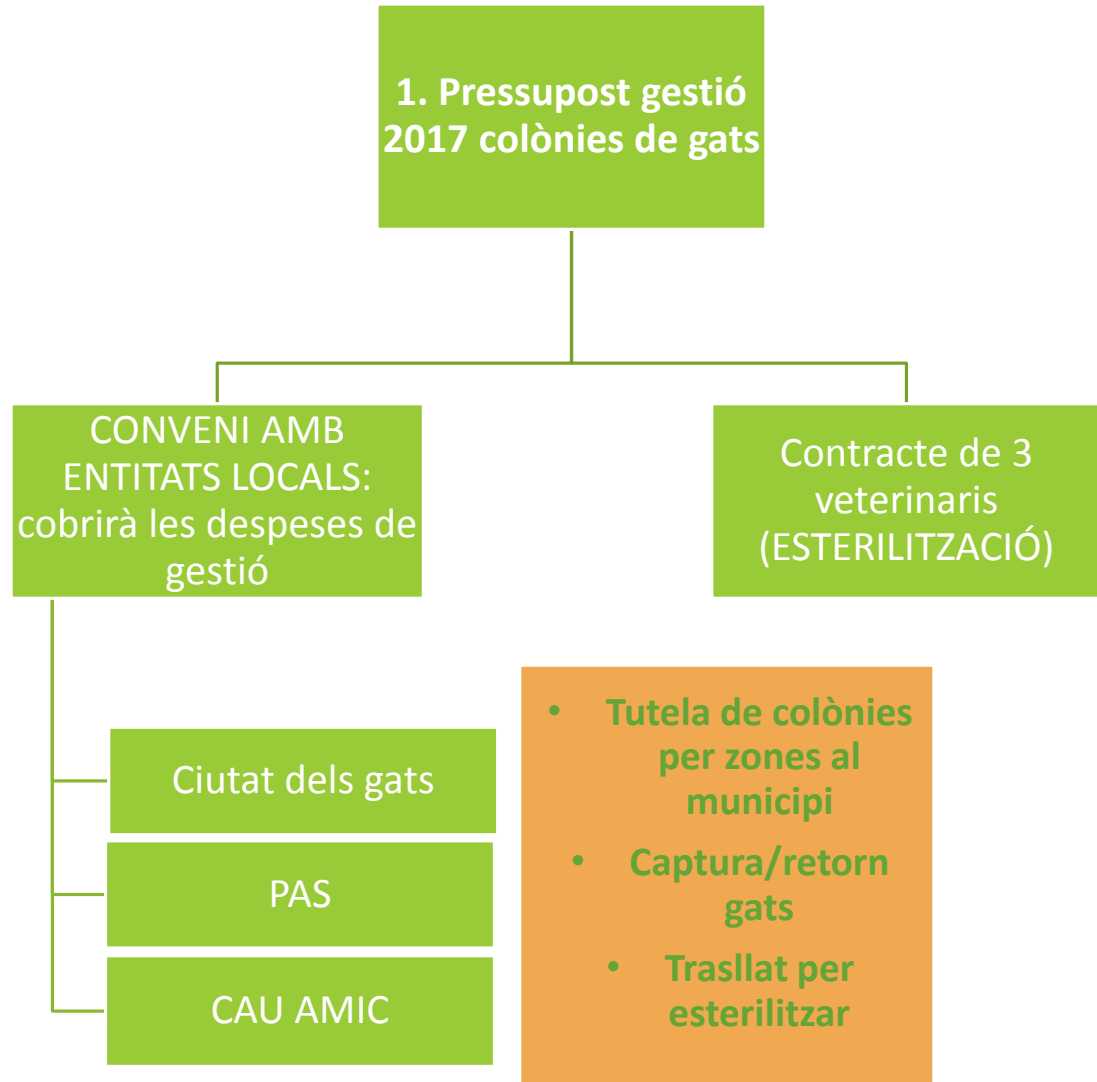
1. Pressupost gestió 2017 colònies de gats

CONVENI AMB ENTITATS LOCALS: cobrirà les despeses de gestió

Contracte de 3 veterinaris (ESTERILITZACIÓ)

Ciutat dels gats

PAS

CAU AMIC

• Tutela de colònies per zones al municipi
• Captura/retorn gats
• Trasllat per esterilitzar